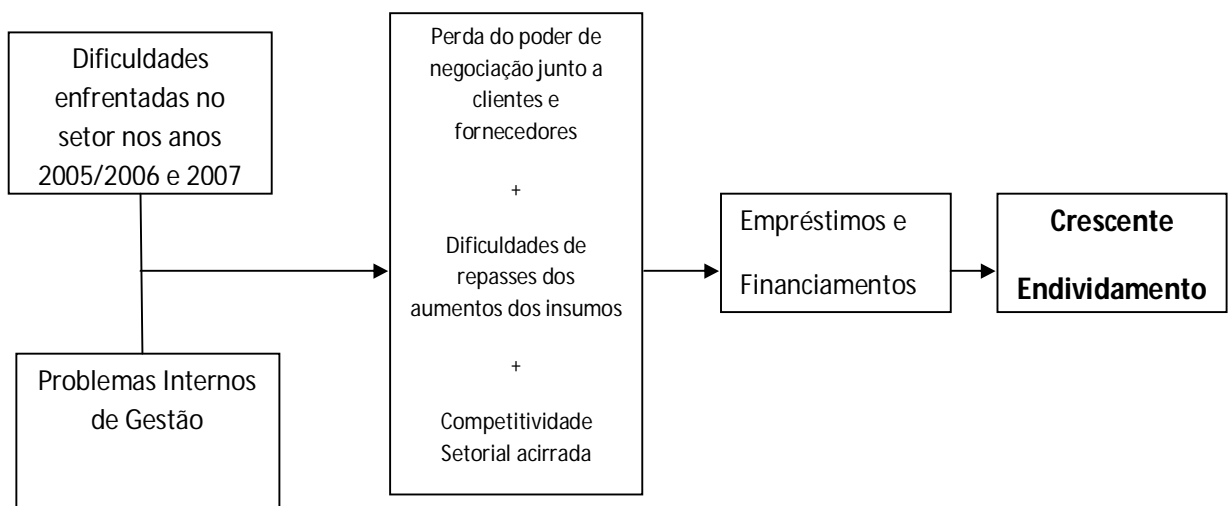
Dificuldades enfrentadas no setor nos anos 2005/2006 e 2007

Problemas Internos de Gestão

Perda do poder de negociação junto a clientes e fornecedores

+

Dificuldades de repasses dos aumentos dos insumos

+

Competitividade Setorial acirrada

Empréstimos e Financiamentos

**Crescente Endividamento**